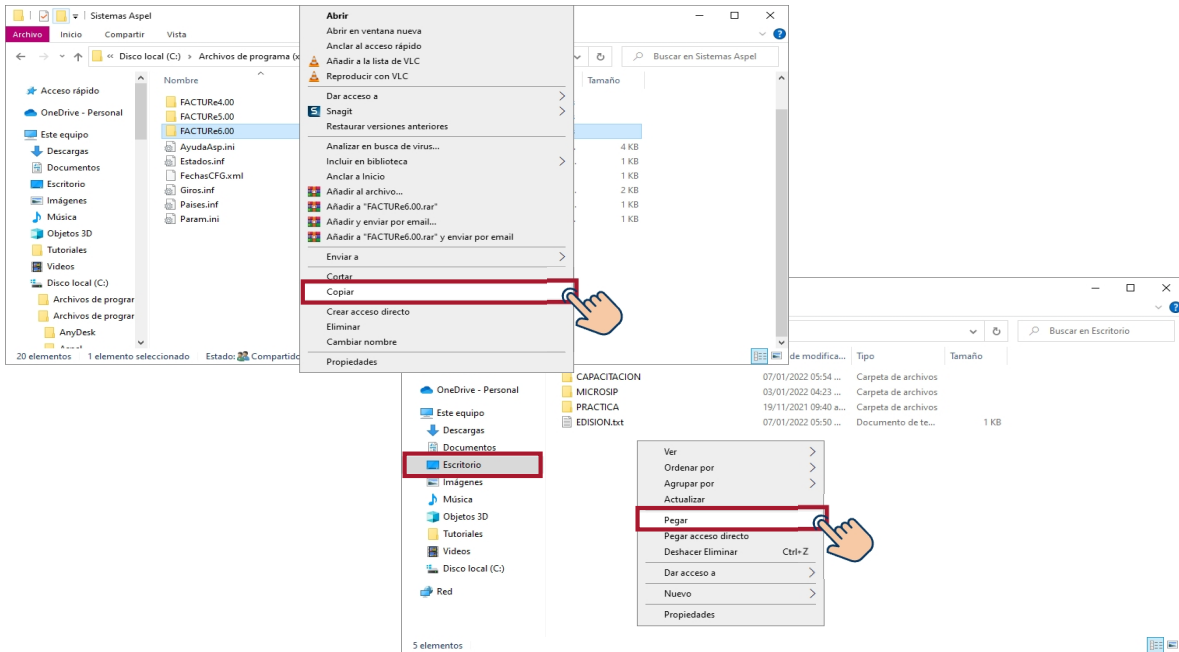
Sistemas Aspel

Archivo Inicio Compartir Vista

« Disco local (C:) › Archivos de programa (x

Buscar en Sistemas Aspel

Acceso rápido
OneDrive - Personal
Este equipo
Descargas
Documentos
Escritorio
Imágenes
Música
Objetos 3D
Tutoriales
Videos
Disco local (C:)
Archivos de prograr
Archivos de prograr
AnyDesk

Nombre
FACTURe4.00
FACTURe5.00
FACTURe6.00
AyudaAsp.ini
Estados.inf
FechasCFG.xml
Giros.inf
Paises.inf
Param.ini

Tamaño
4 KB
1 KB
1 KB
2 KB
1 KB
1 KB

20 elementos 1 elemento seleccionado Estado: Compartido

Abrir
Abrir en ventana nueva
Anclar al acceso rápido
Añadir a la lista de VLC
Reproducir con VLC
Dar acceso a
Snagit
Restaurar versiones anteriores
Analizar en busca de virus...
Incluir en biblioteca
Anclar a Inicio
Añadir al archivo...
Añadir a "FACTURe6.00.rar"
Añadir y enviar por email...
Añadir a "FACTURe6.00.rar" y enviar por email
Enviar a
Cortar
Copiar
Crear acceso directo
Eliminar
Cambiar nombre
Propiedades

Buscar en Escritorio

de modifica... Tipo Tamaño
CAPACITACION 07/01/2022 05:54 ... Carpeta de archivos
MICROSIP 03/01/2022 04:23 ... Carpeta de archivos
PRACTICA 19/11/2021 09:40 a... Carpeta de archivos
EDISION.txt 07/01/2022 05:50 ... Documento de te... 1 KB

OneDrive - Personal
Este equipo
Descargas
Documentos
Escritorio
Imágenes
Música
Objetos 3D
Tutoriales
Videos
Disco local (C:)
Red

Ver
Ordenar por
Agrupar por
Actualizar
Pegar
Pegar acceso directo
Deshacer Eliminar Ctrl+Z
Dar acceso a
Nuevo
Propiedades

5 elementos